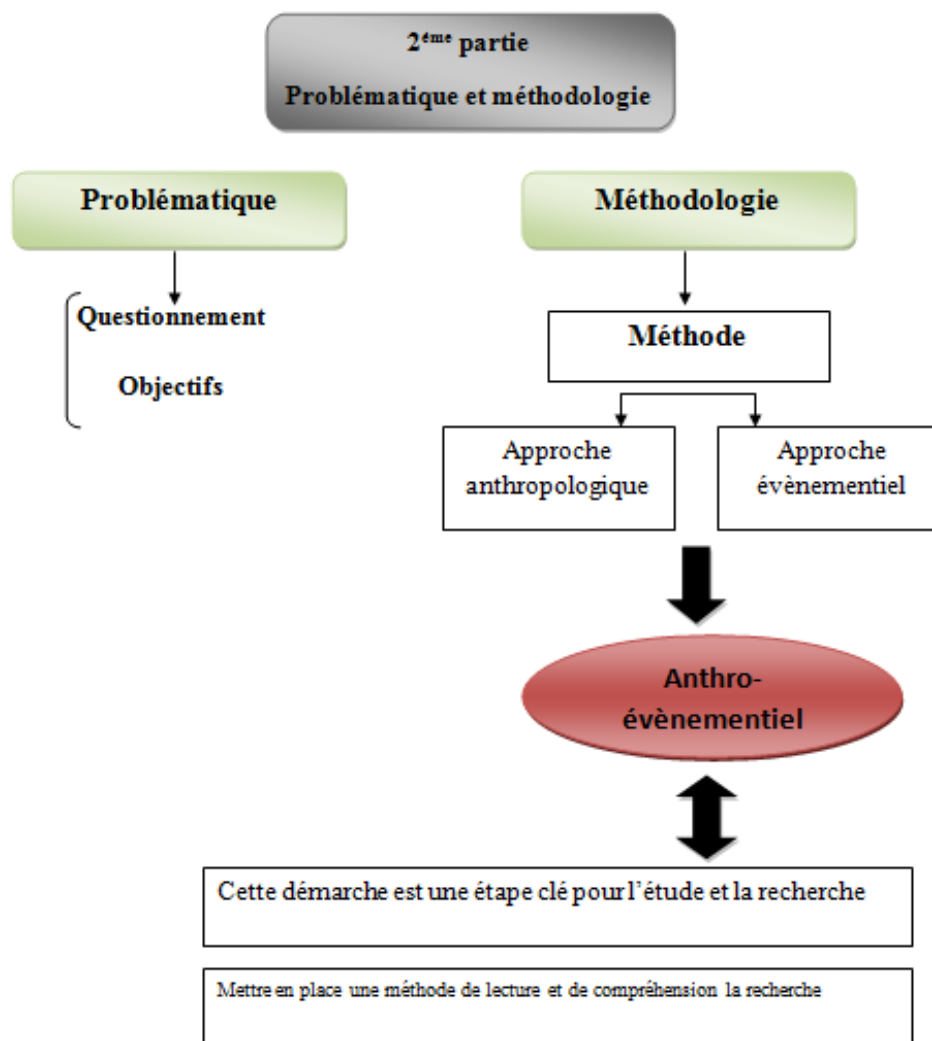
2$^{ème}$ partie

Problématique et méthodologie

Problématique

Questionnement

Objectifs

Méthodologie

Méthode

Approche anthropologique

Approche évènementiel

Anthro-évènementiel

Cette démarche est une étape clé pour l'étude et la recherche

Mettre en place une méthode de lecture et de compréhension la recherche